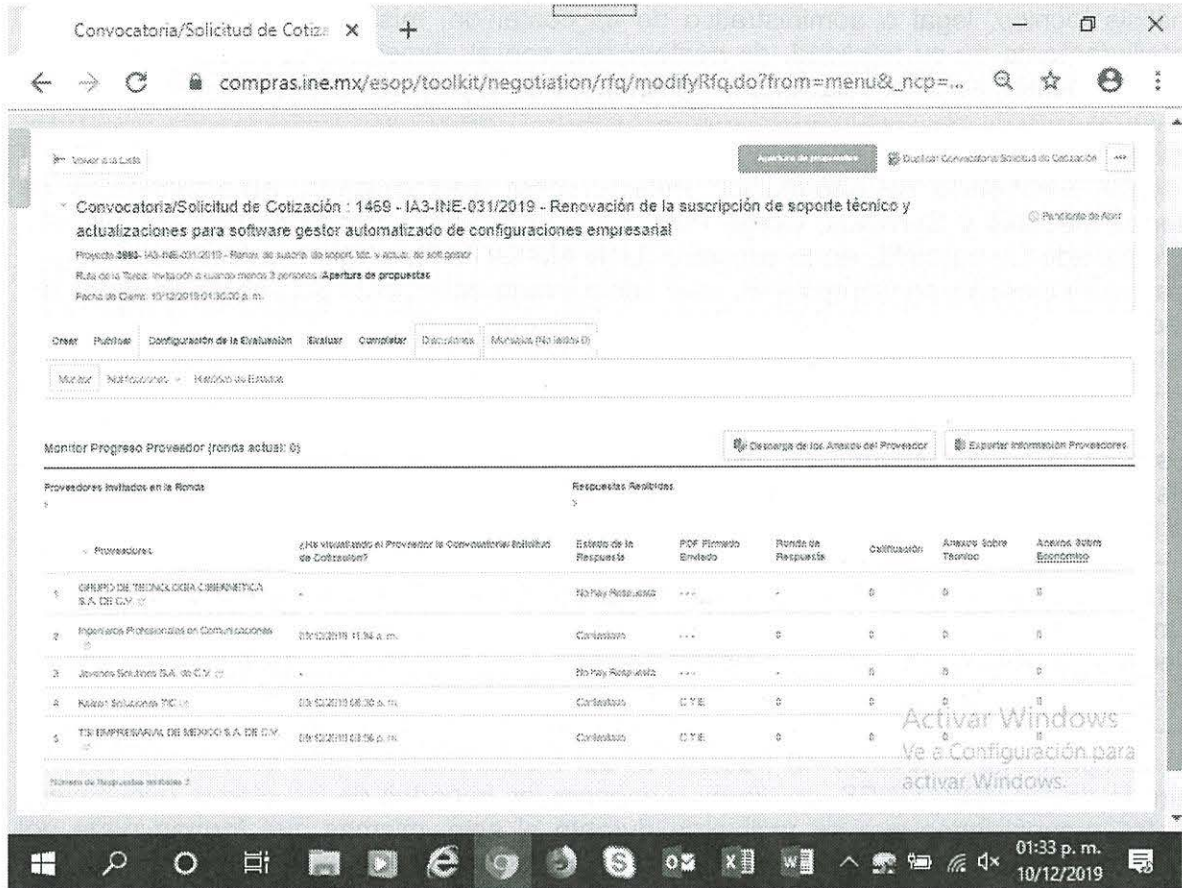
Convocatoria/Solicitud de Cotiza ×

compras.ine.mx/esop/toolkit/negotiation/rfq/modifyRfq.do?from=menu&_ncp=...

Volver a la Lista

Apertura de propuestas

Duplicar Convocatoria/Solicitud de Cotización

Convocatoria/Solicitud de Cotización : 1469 - IA3-INE-031/2019 - Renovación de la suscripción de soporte técnico y actualizaciones para software gestor automatizado de configuraciones empresarial

Pendiente de Abrir

Proyecto 3890 - IA3-INE-031/2019 - Renov. de suscrip. de soport. téc. y actuliz. de soft gestor

Ruta de la Tarea: Invitación a cuando menos 3 personas : Apertura de propuestas

Fecha de Cierre: 10/12/2019 01:30:00 p. m.

Crear Publicar Configuración de la Evaluación Evaluar Completar Documentos Mensajes (No leídos 0)

Monitor Notificaciones Historico de Estados

Monitor Progreso Proveedor (ronda actual: 0)

Descarga de los Anexos del Proveedor

Exportar información Proveedores

Proveedores Invitados en la Ronda

Respuestas Recibidas

| | Proveedores | ¿Ha visualizado el Proveedor la Convocatoria/Solicitud de Cotización? | Estado de la Respuesta | PDF Firmado Enviado | Ronda de Respuesta | Calificación | Anexos Sobre Técnico | Anexos Sobre Económico |
|---|---|---|---|---|---|---|---|---|
| 1 | GRUPO DE TECNOLOGIA CIBERNETICA S.A. DE C.V. | - | No Hay Respuesta | --- | - | 0 | 0 | 0 |
| 2 | Ingenieros Profesionales en Comunicaciones | 09/12/2019 11:34 a. m. | Contestado | --- | 0 | 0 | 0 | 0 |
| 3 | Jovenes Solutions S.A. de C.V. | - | No Hay Respuesta | --- | - | 0 | 0 | 0 |
| 4 | Kabra Soluciones TIC | 09/12/2019 06:30 p. m. | Contestado | C,T,E | 0 | 0 | 0 | 0 |
| 5 | TSI EMPRESARIAL DE MEXICO S.A. DE C.V. | 09/12/2019 03:56 p. m. | Contestado | C,T,E | 0 | 0 | | |

Número de Respuestas recibidas: 3

Activar Windows
Ve a Configuración para activar Windows.

01:33 p. m.
10/12/2019